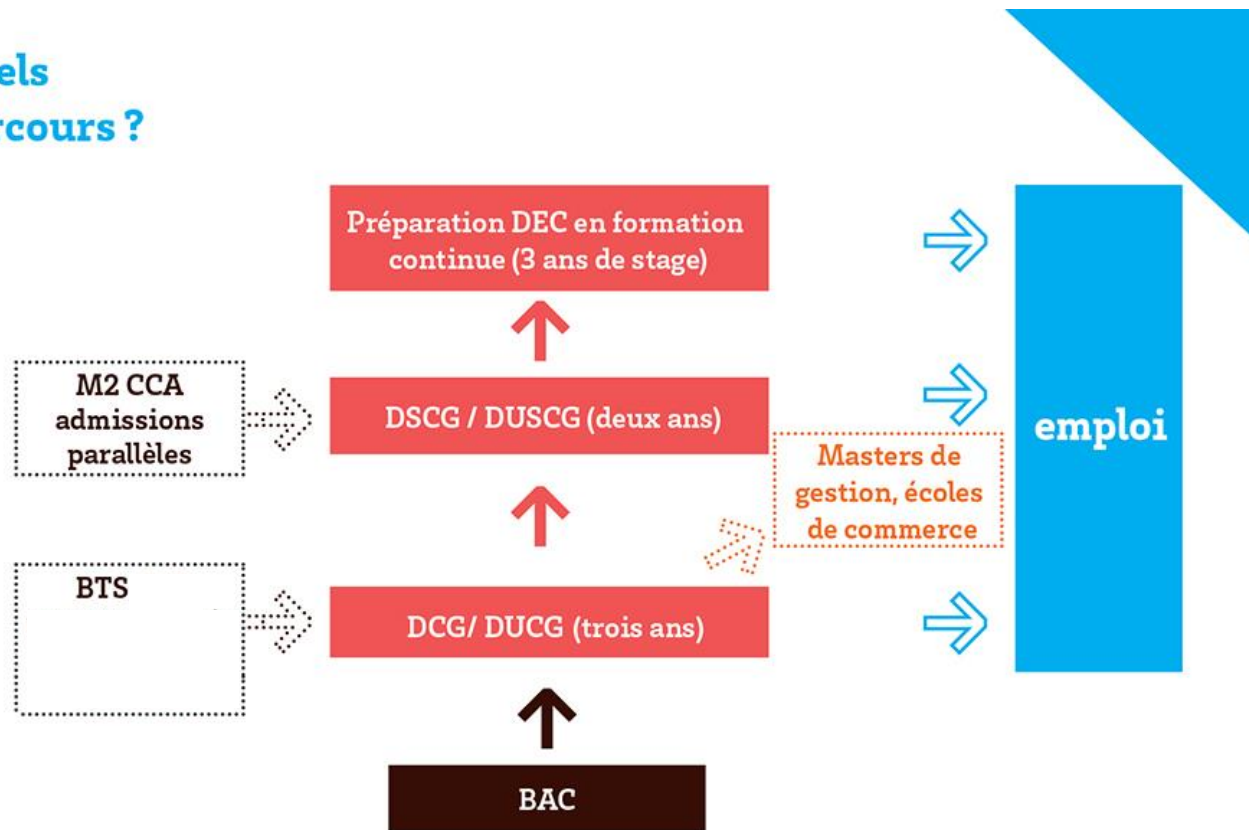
els
rcours ?

Préparation DEC en formation continue (3 ans de stage)

M2 CCA admissions parallèles

DSCG / DUSCG (deux ans)

Masters de gestion, écoles de commerce

BTS

DCG/ DUCG (trois ans)

BAC

emploi